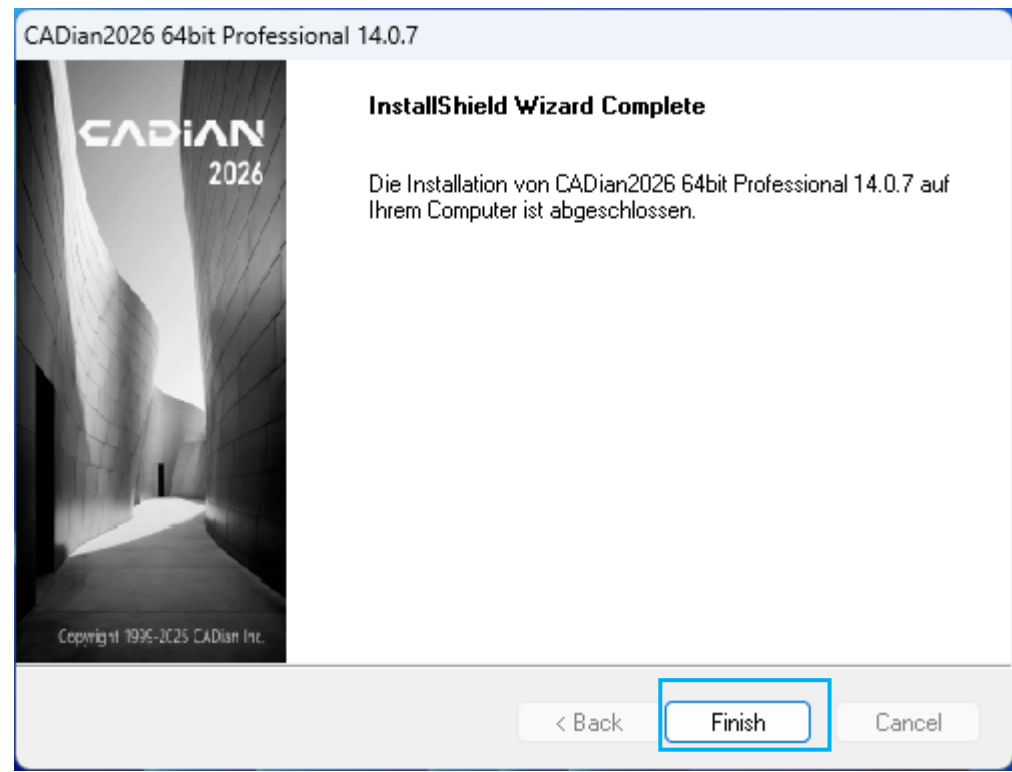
CADian2026 64bit Professional 14.0.7

CADIAN
2026

Copyright 1996-2025 CADian Inc.

InstallShield Wizard Complete

Die Installation von CADian2026 64bit Professional 14.0.7 auf Ihrem Computer ist abgeschlossen.

< Back
Finish
Cancel